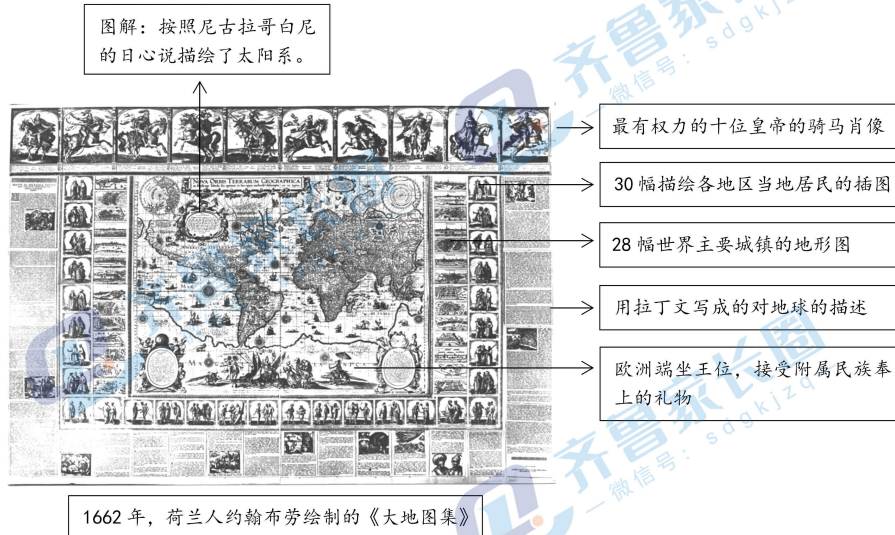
图解：按照尼古拉哥白尼的日心说描绘了太阳系。

最有权力的十位皇帝的骑马肖像

30 幅描绘各地区当地居民的插图

28 幅世界主要城镇的地形图

用拉丁文写成的对地球的描述

欧洲端坐王位，接受附属民族奉上的礼物

NOVA ORBIS TERRARUM GEOGRAPHICA

1662 年，荷兰人约翰布劳绘制的《大地图集》

齐鲁家长圈 微信号：sdgkjz

齐鲁家长圈 微信号：sdgkjz